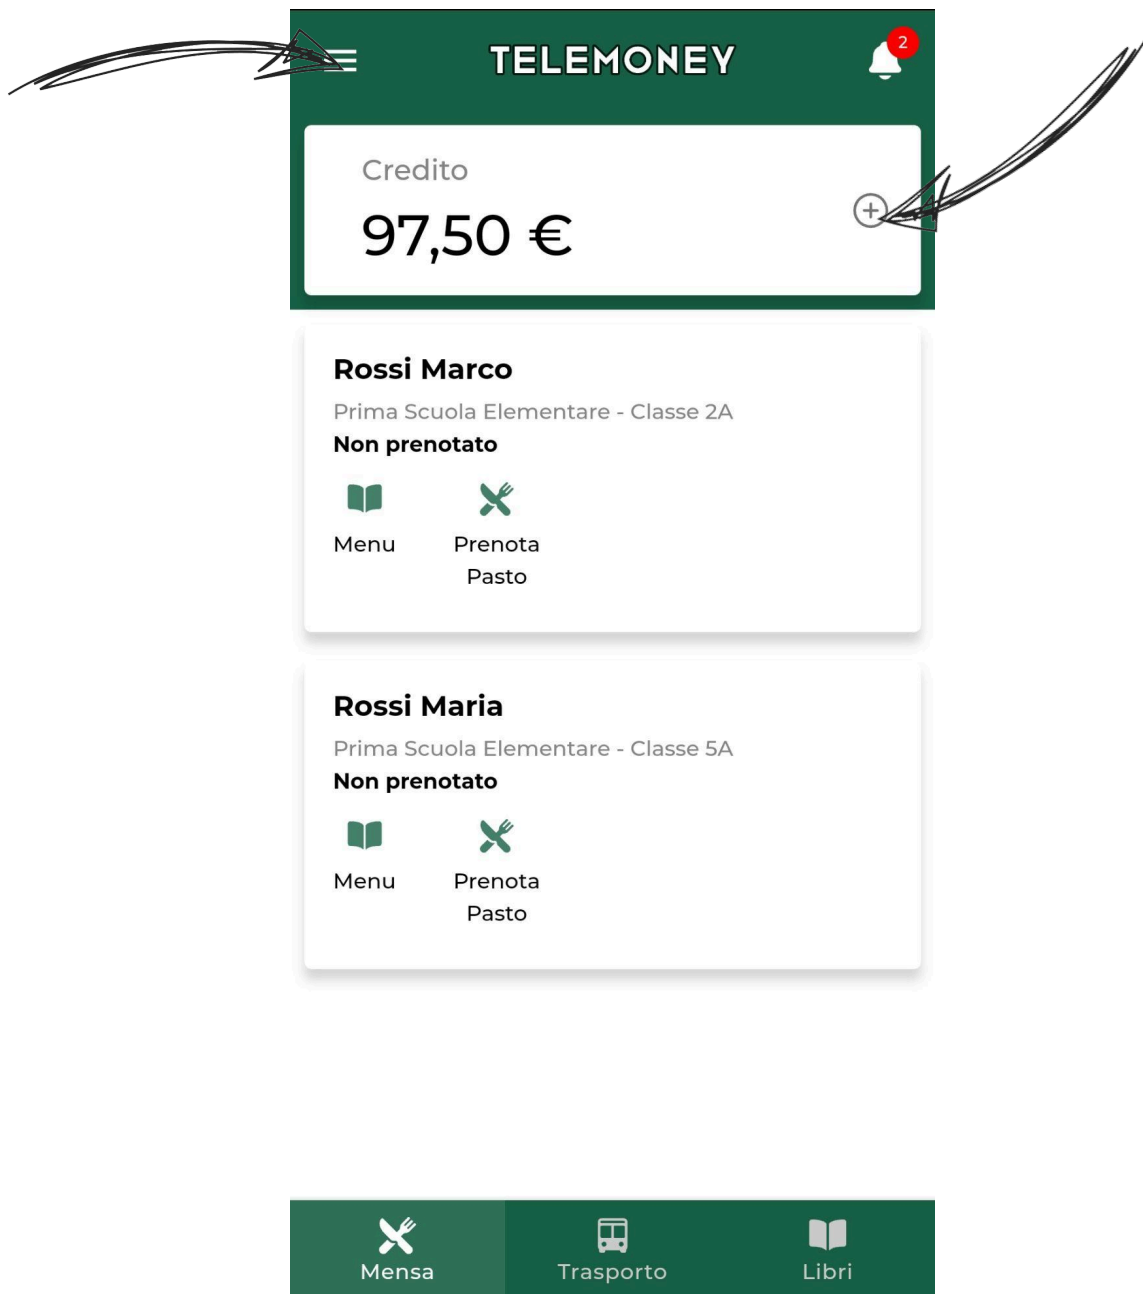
TELEMONEY

2

Credito

97,50 €

Rossi Marco

Prima Scuola Elementare - Classe 2A

Non prenotato

Menu

Prenota Pasto

Rossi Maria

Prima Scuola Elementare - Classe 5A

Non prenotato

Menu

Prenota Pasto

Mensa

Trasporto

Libri